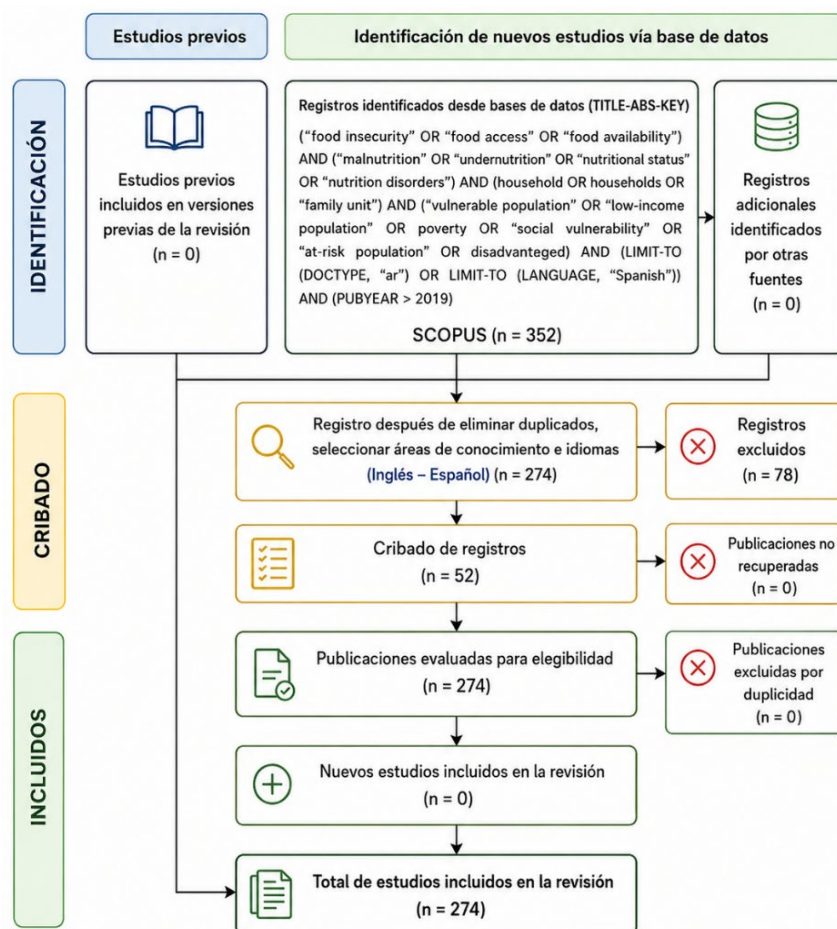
Estudios previos

Identificación de nuevos estudios vía base de datos

IDENTIFICACIÓN

Estudios previos incluidos en versiones previas de la revisión (n = 0)

Registros identificados desde bases de datos (TITLE-ABS-KEY)

("food insecurity" OR "food access" OR "food availability") AND ("malnutrition" OR "undernutrition" OR "nutritional status" OR "nutrition disorders") AND (household OR households OR "family unit") AND ("vulnerable population" OR "low-income population" OR poverty OR "social vulnerability" OR "at-risk population" OR disadvanteged) AND (LIMIT-TO (DOCTYPE, "ar") OR LIMIT-TO (LANGUAGE, "Spanish")) AND (PUBYEAR > 2019)

SCOPUS (n = 352)

Registros adicionales identificados por otras fuentes (n = 0)

CRIBADO

Registro después de eliminar duplicados, seleccionar áreas de conocimiento e idiomas (Inglés – Español) (n = 274)

Registros excluidos (n = 78)

Cribado de registros (n = 52)

Publicaciones no recuperadas (n = 0)

INCLUIDOS

Publicaciones evaluadas para elegibilidad (n = 274)

Publicaciones excluidas por duplicidad (n = 0)

Nuevos estudios incluidos en la revisión (n = 0)

Total de estudios incluidos en la revisión (n = 274)